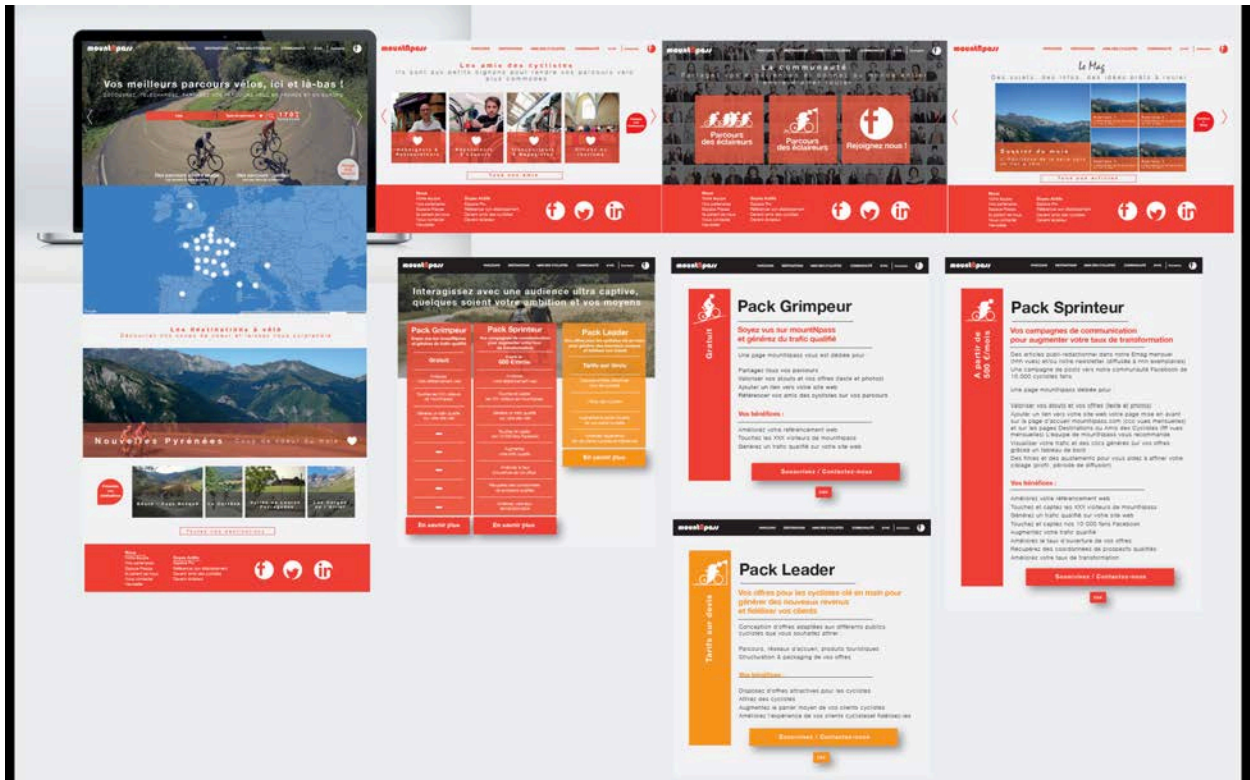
mountNpass

Vos meilleurs parcours vélos, ici et là-bas !

Les amis des cyclistes

Ils sont aux petits oignons pour rendre vos parcours vélo plus commodes

Tous vos amis

La communauté

Parcours des éclaireurs

Parcours des éclaireurs

Rejoignez nous !

Le Mag

Des sujets, des vélos, des idées prêts à rouler

Tous les articles

Les destinations à vélo

Nouvelles Pyrénées

Coup de cœur du mois

Toutes les destinations

Interagissez avec une audience ultra captive, quelques soient votre ambition et vos moyens

Pack Grimpeur

Gratuit

Pack Sprinteur

500 €/mois

Pack Leader

Tarifs sur devis

En savoir plus

En savoir plus

En savoir plus

Pack Grimpeur

Gratuit

Soyez vus sur mountNpass et générez du trafic qualifié

Vos bénéfices :

Souscrivez / Contactez-nous

Pack Sprinteur

A partir de 500 €/mois

Vos campagnes de communication pour augmenter votre taux de transformation

Vos bénéfices :

Souscrivez / Contactez-nous

Pack Leader

Tarifs sur devis

Vos offres pour les cyclistes clé en main pour générer des nouveaux revenus et fidéliser vos clients

Vos bénéfices :

Souscrivez / Contactez-nous